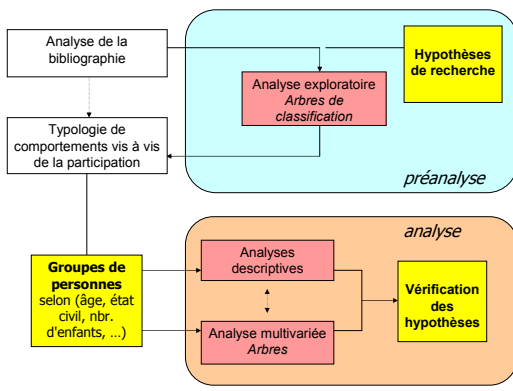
Analyse de la bibliographie

Analyse exploratoire
*Arbres de classification*

**Hypothèses de recherche**

Typologie de comportements vis à vis de la participation

*préanalyse*

*analyse*

**Groupes de personnes** selon (âge, état civil, nbr. d'enfants, ...)

Analyses descriptives

Analyse multivariée
*Arbres*

**Vérification des hypothèses**